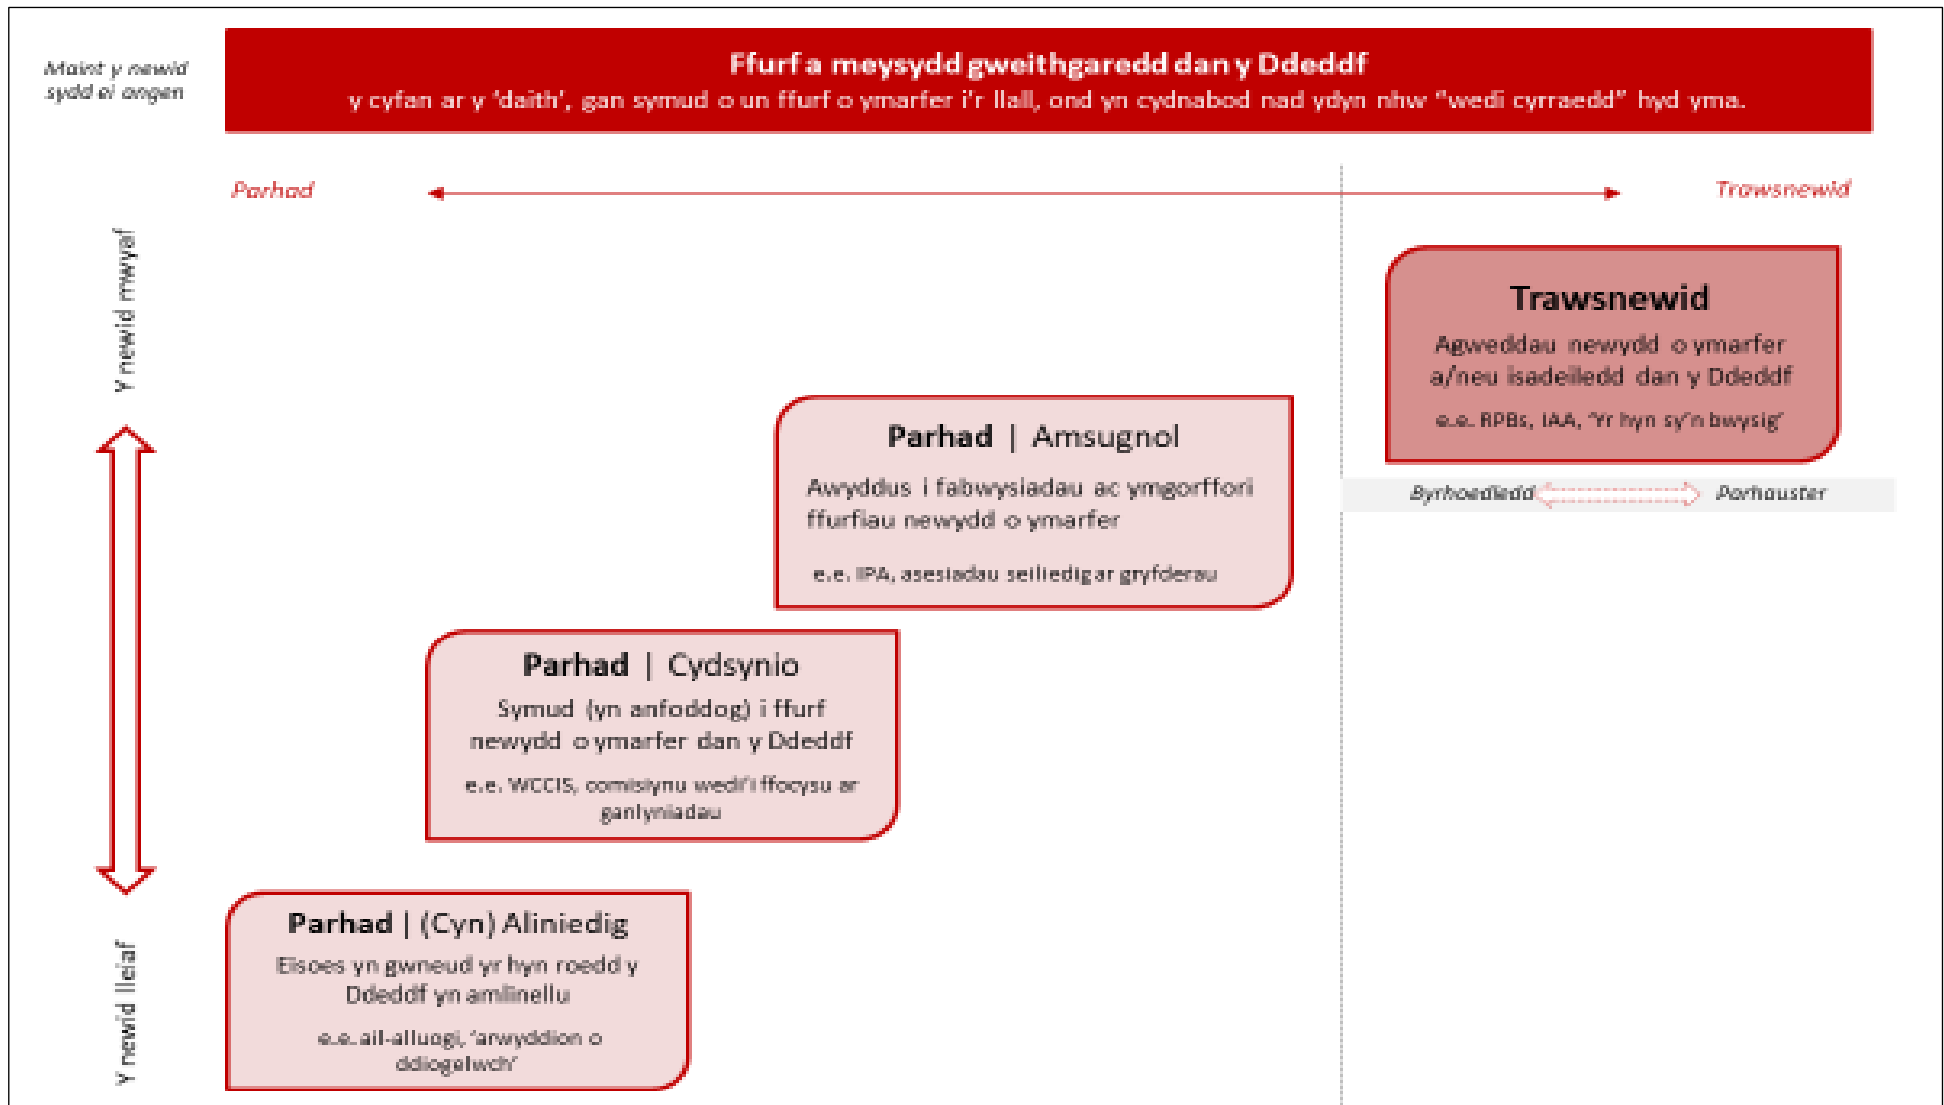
Maint y newid sydd ei angen

Ffurf a meysydd gweithgaredd dan y Ddeddf
y cyfan ar y 'daith', gan symud o un ffurf o ymarfer i'r llall, ond yn cydnabod nad ydyn nhw "wedi cyrraedd" hyd yma.

Parhad

Trawsnewid

Y newid mwyaf

Y newid lleiaf

Trawsnewid
Agweddau newydd o ymarfer a/neu isadeiledd dan y Ddeddf
e.e. RPBs, IAA, 'Yr hyn sy'n bwysig'

Byrhoedledd

Parhauster

Parhad | Amsugnol
Awyddus i fabwysiadau ac ymgorffori ffurfiau newydd o ymarfer
e.e. IPA, asesiadau seiliedig ar gryfderau

Parhad | Cydsynio
Symud (yn anfoddog) i ffurf newydd o ymarfer dan y Ddeddf
e.e. WCCIS, comisiynu wedi'i ffocysu ar ganlyniadau

Parhad | (Cyn) Aliniedig
Eisoes yn gwneud yr hyn roedd y Ddeddf yn amlinellu
e.e. ail-alluogi, 'arwyddion o ddiogelwch'